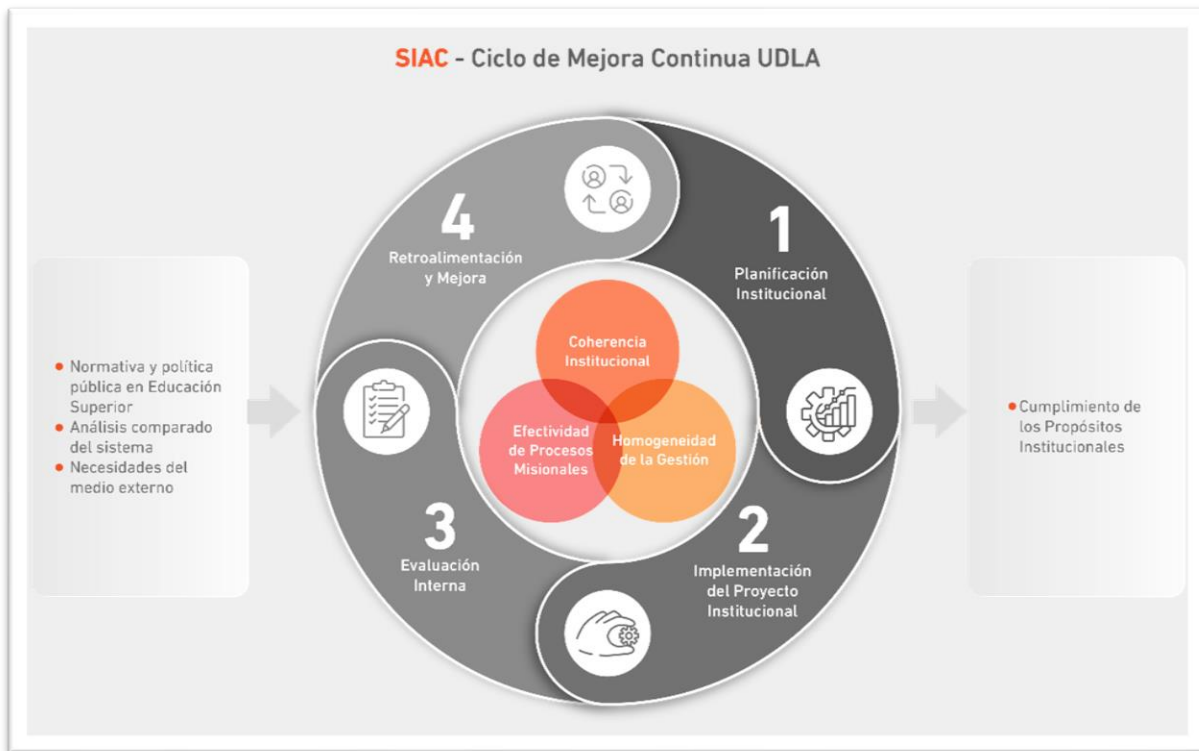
SIAC - Ciclo de Mejora Continua UDLA

- Normativa y política pública en Educación Superior
- Análisis comparado del sistema
- Necesidades del medio externo

1
Planificación Institucional

2
Implementación del Proyecto Institucional

3
Evaluación Interna

4
Retroalimentación y Mejora

Coherencia Institucional

Efectividad de Procesos Misionales

Homogeneidad de la Gestión

- Cumplimiento de los Propósitos Institucionales